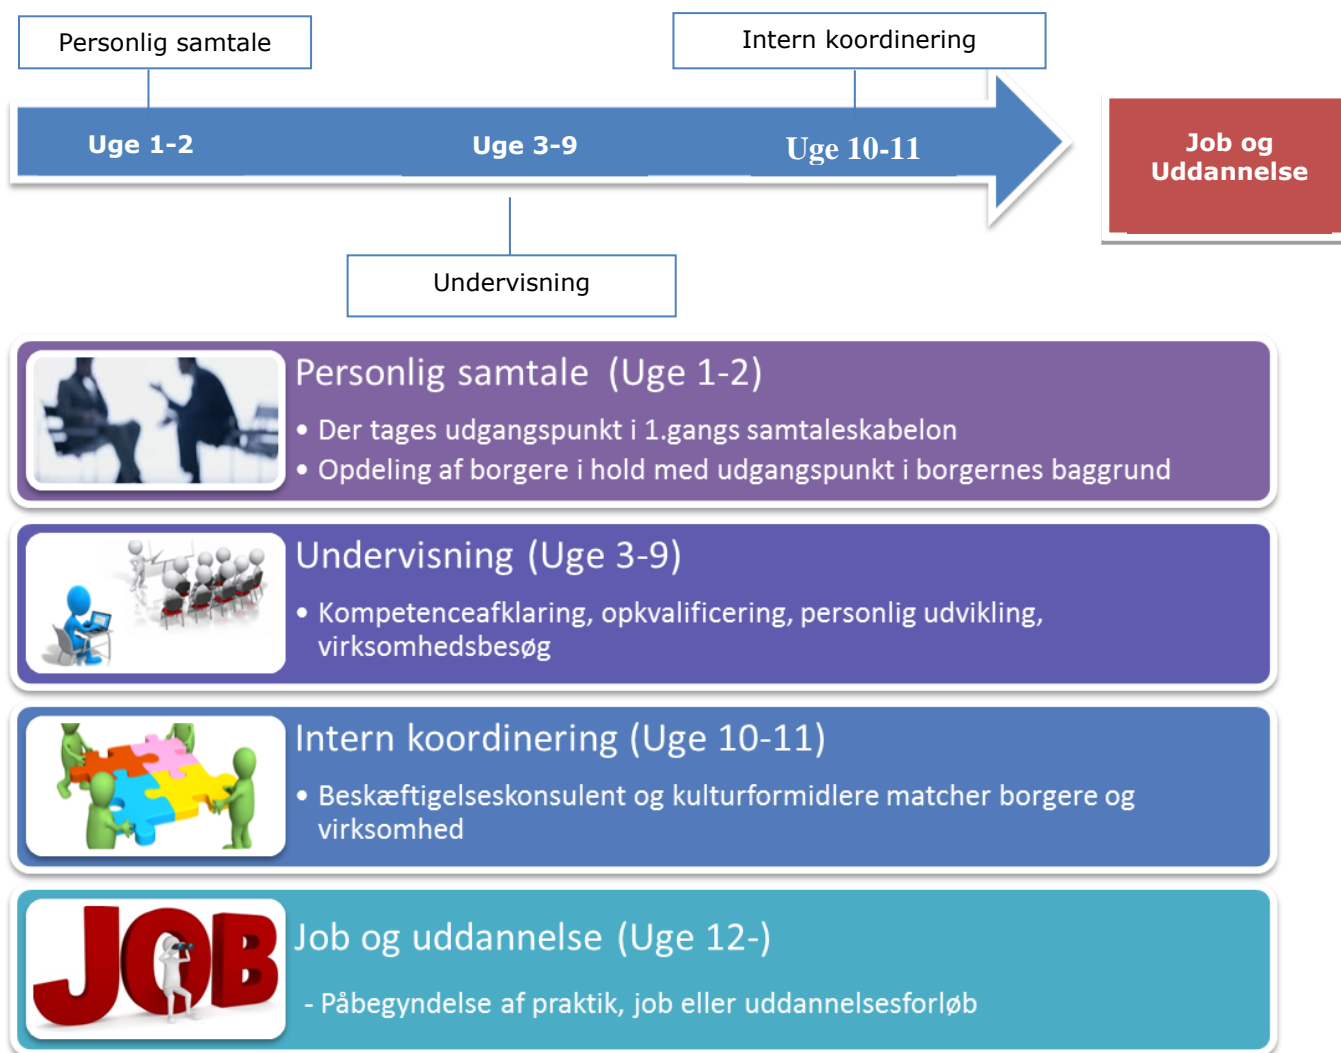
Personlig samtale

Intern koordinering

Uge 1-2

Uge 3-9

Uge 10-11

Job og Uddannelse

Undervisning

Personlig samtale (Uge 1-2)

• Der tages udgangspunkt i 1.gangs samtaleskabelon
• Opdeling af borgere i hold med udgangspunkt i borgernes baggrund

Undervisning (Uge 3-9)

• Kompetenceafklaring, opkvalificering, personlig udvikling, virksomhedsbesøg

Intern koordinering (Uge 10-11)

• Beskæftigelseskonsulent og kulturformidlere matcher borgere og virksomhed

JOB

Job og uddannelse (Uge 12-)

- Påbegyndelse af praktik, job eller uddannelsesforløb